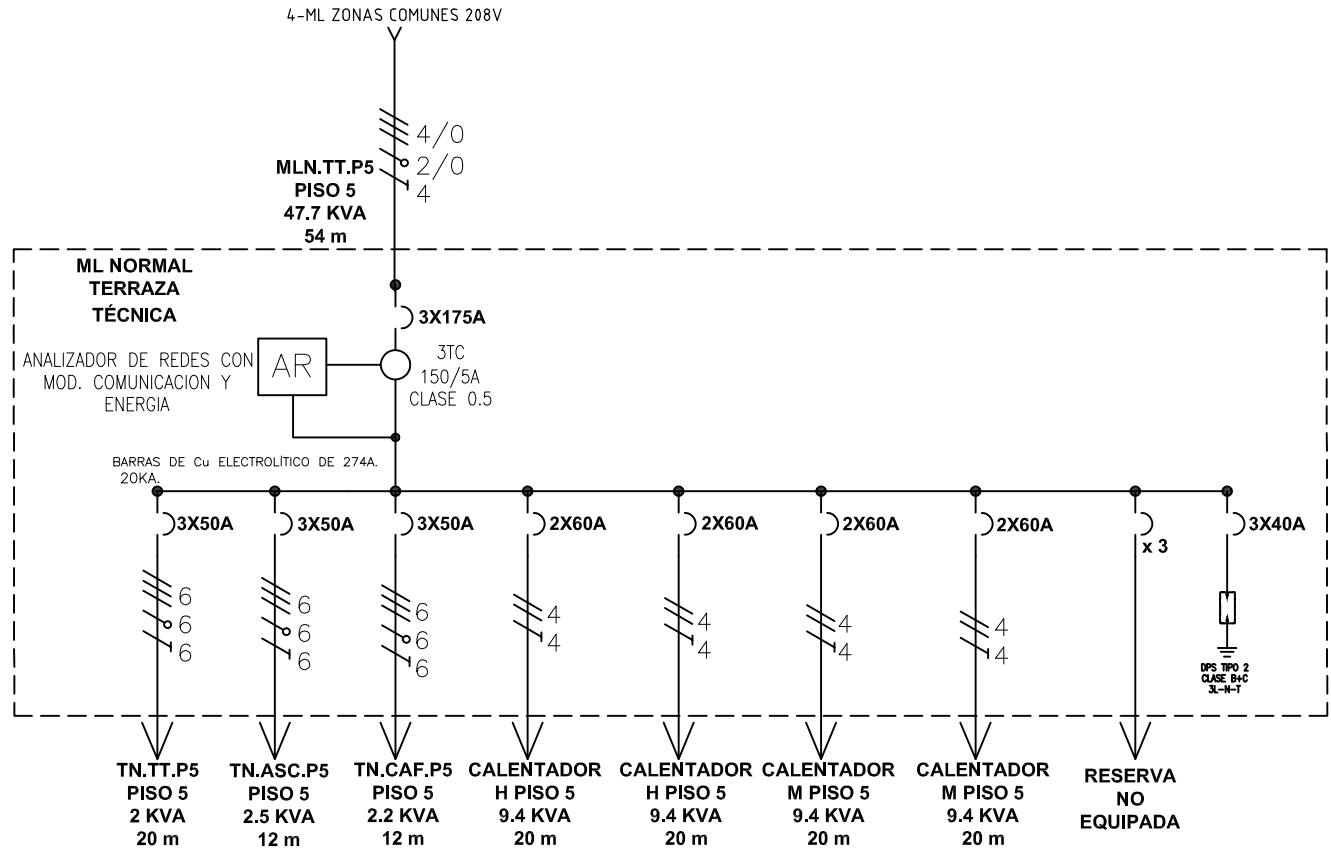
4-ML ZONAS COMUNES 208V

4/0
2/0
4

MLN.TT.P5
PISO 5
47.7 KVA
54 m

ML NORMAL
TERRAZA
TÉCNICA

3X175A

ANALIZADOR DE REDES CON MOD. COMUNICACION Y ENERGIA

AR

3TC
150/5A
CLASE 0.5

BARRAS DE Cu ELECTROLÍTICO DE 274A. 20KA.

3X50A
3X50A
3X50A
2X60A
2X60A
2X60A
2X60A
x 3
3X40A

6
6
6

6
6
6

6
6
6

4
4

4
4

4
4

4
4

DPS TIPO 2
CLASE B+C
3L-N-T

TN.TT.P5
PISO 5
2 KVA
20 m

TN.ASC.P5
PISO 5
2.5 KVA
12 m

TN.CAF.P5
PISO 5
2.2 KVA
12 m

CALENTADOR
H PISO 5
9.4 KVA
20 m

CALENTADOR
H PISO 5
9.4 KVA
20 m

CALENTADOR
M PISO 5
9.4 KVA
20 m

CALENTADOR
M PISO 5
9.4 KVA
20 m

RESERVA
NO
EQUIPADA